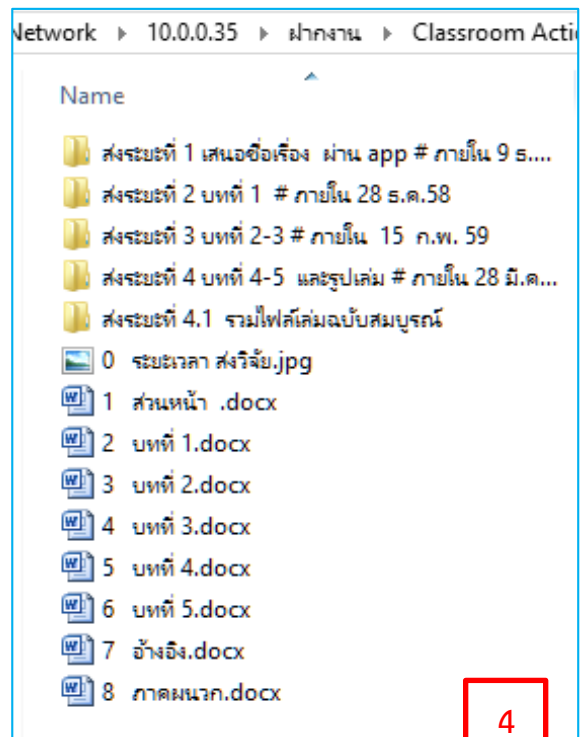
Network ▸ 10.0.0.35 ▸ ฝากงาน ▸ Classroom Acti

Name

ส่งระยะที่ 1 เสนอชื่อเรื่อง ผ่าน app # ภายใน 9 ธ....
ส่งระยะที่ 2 บทที่ 1 # ภายใน 28 ธ.ค.58
ส่งระยะที่ 3 บทที่ 2-3 # ภายใน 15 ก.พ. 59
ส่งระยะที่ 4 บทที่ 4-5 และรูปเล่ม # ภายใน 28 มี.ค...
ส่งระยะที่ 4.1 รวมไฟล์เล่มฉบับสมบูรณ์
0 ระยะเวลา ส่งวิจัย.jpg
1 ส่วนหน้า .docx
2 บทที่ 1.docx
3 บทที่ 2.docx
4 บทที่ 3.docx
5 บทที่ 4.docx
6 บทที่ 5.docx
7 อ้างอิง.docx
8 ภาคผนวก.docx

4